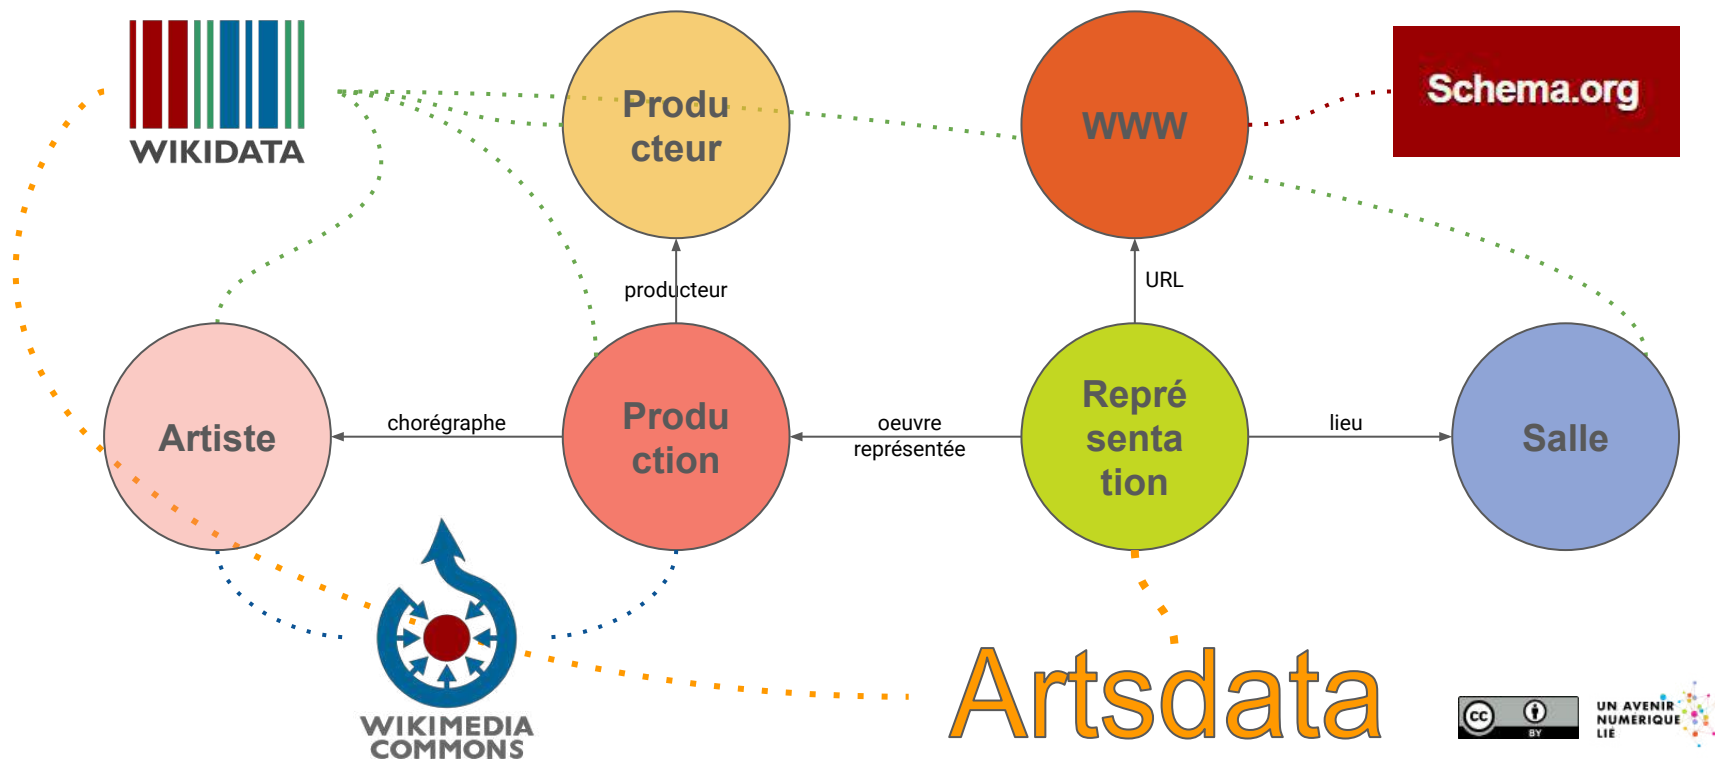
WIKIDATA

Produ cteur

WWW

Schema.org

producteur

URL

Artiste

chorégraphe

Produ ction

oeuvre représentée

Repré senta tion

lieu

Salle

WIKIMEDIA COMMONS

Artsdata

cc BY

UN AVENIR NUMERIQUE LIÉ